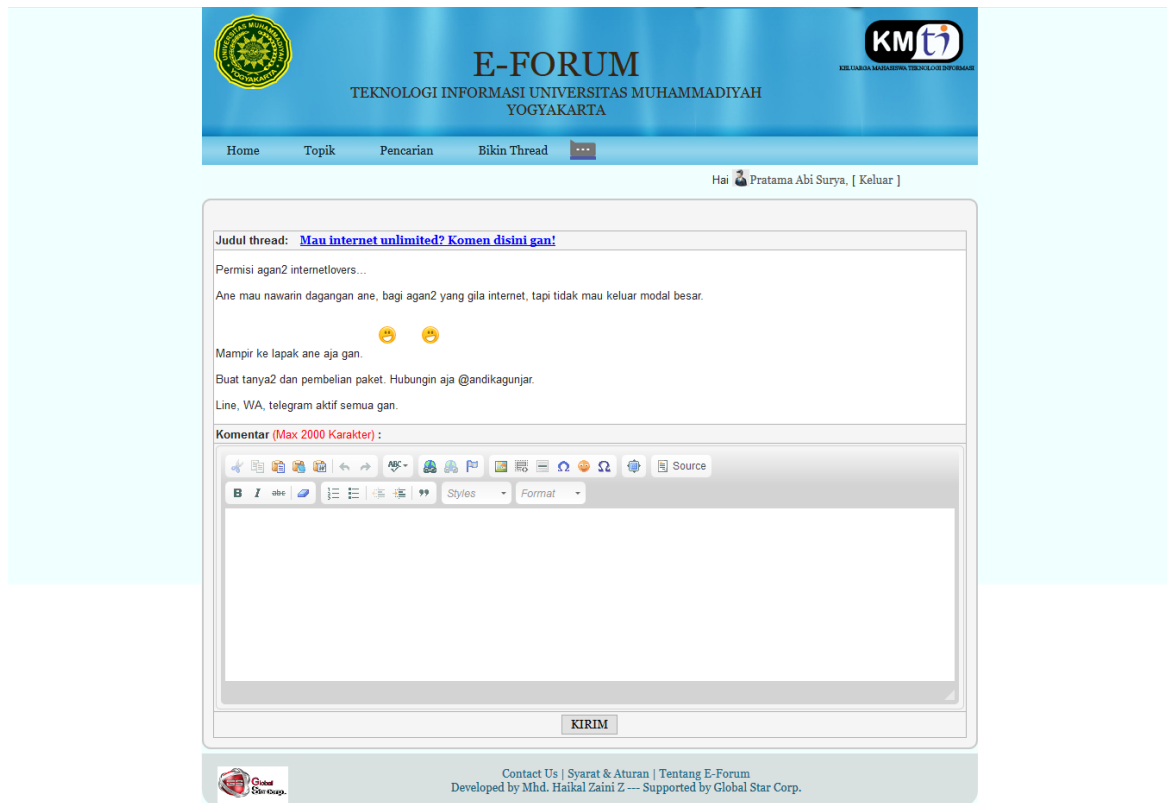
E-FORUM
TEKNOLOGI INFORMASI UNIVERSITAS MUHAMMADIYAH YOGYAKARTA

KMti
KELUARGA MAHASISWA TEKNOLOGI INFORMASI

Home Topik Pencarian Bikin Thread

Hai Pratama Abi Surya, [ Keluar ]

Judul thread: Mau internet unlimited? Komen disini gan!

Permisi agan2 internetlovers...

Ane mau nawarin dagangan ane, bagi agan2 yang gila internet, tapi tidak mau keluar modal besar.

Mampir ke lapak ane aja gan.

Buat tanya2 dan pembelian paket. Hubungin aja @andikagunjar.

Line, WA, telegram aktif semua gan.

Komentar (Max 2000 Karakter) :

Source

B I abc

Styles Format

KIRIM

Contact Us | Syarat & Aturan | Tentang E-Forum
Developed by Mhd. Haikal Zaini Z --- Supported by Global Star Corp.